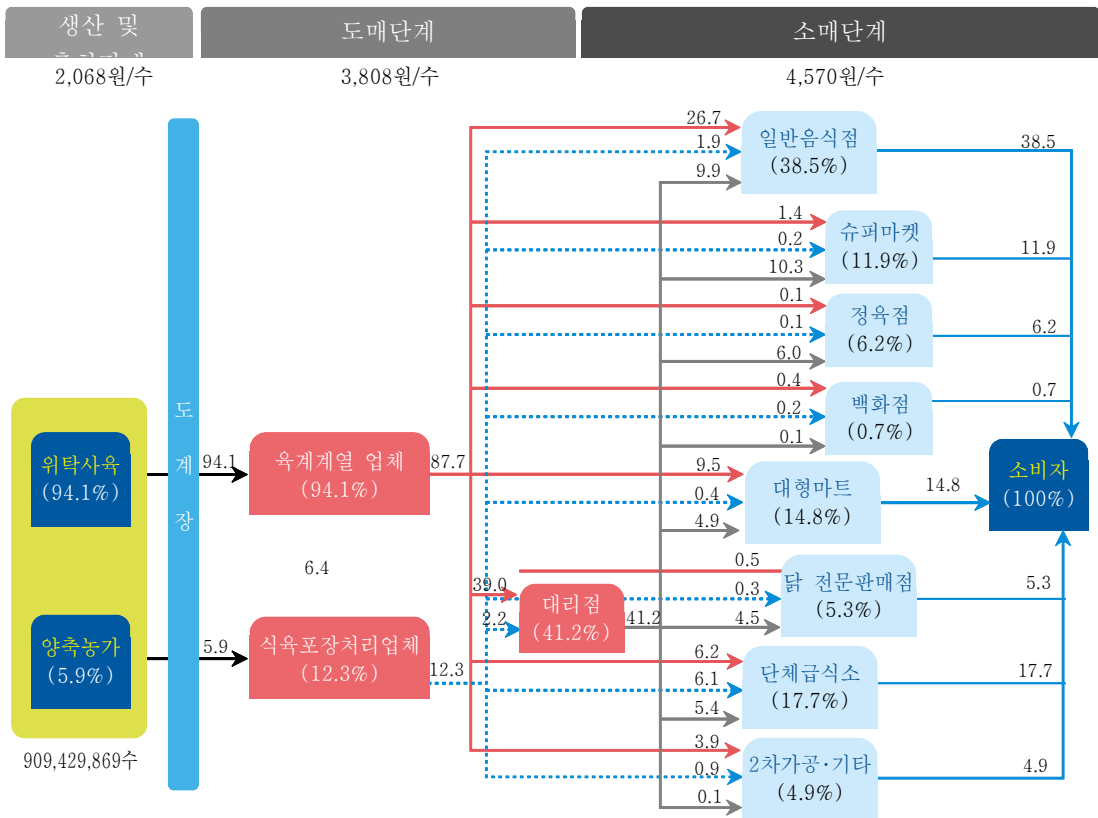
생산 및 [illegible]

도매단계

소매단계

2,068원/수

3,808원/수

4,570원/수

위탁사육 (94.1%)

양축농가 (5.9%)

909,429,869수

도계장

94.1

5.9

육계계열 업체 (94.1%)

87.7

6.4

식육포장처리업체 (12.3%)

12.3

39.0

2.2

대리점 (41.2%)

41.2

26.7
1.9
9.9

일반음식점 (38.5%)

38.5

1.4
0.2
10.3

슈퍼마켓 (11.9%)

11.9

0.1
0.1
6.0

정육점 (6.2%)

6.2

0.4
0.2
0.1

백화점 (0.7%)

0.7

9.5
0.4
4.9

대형마트 (14.8%)

14.8

소비자 (100%)

0.5
0.3
4.5

닭 전문판매점 (5.3%)

5.3

6.2
6.1
5.4

단체급식소 (17.7%)

17.7

3.9
0.9
0.1

2차가공·기타 (4.9%)

4.9